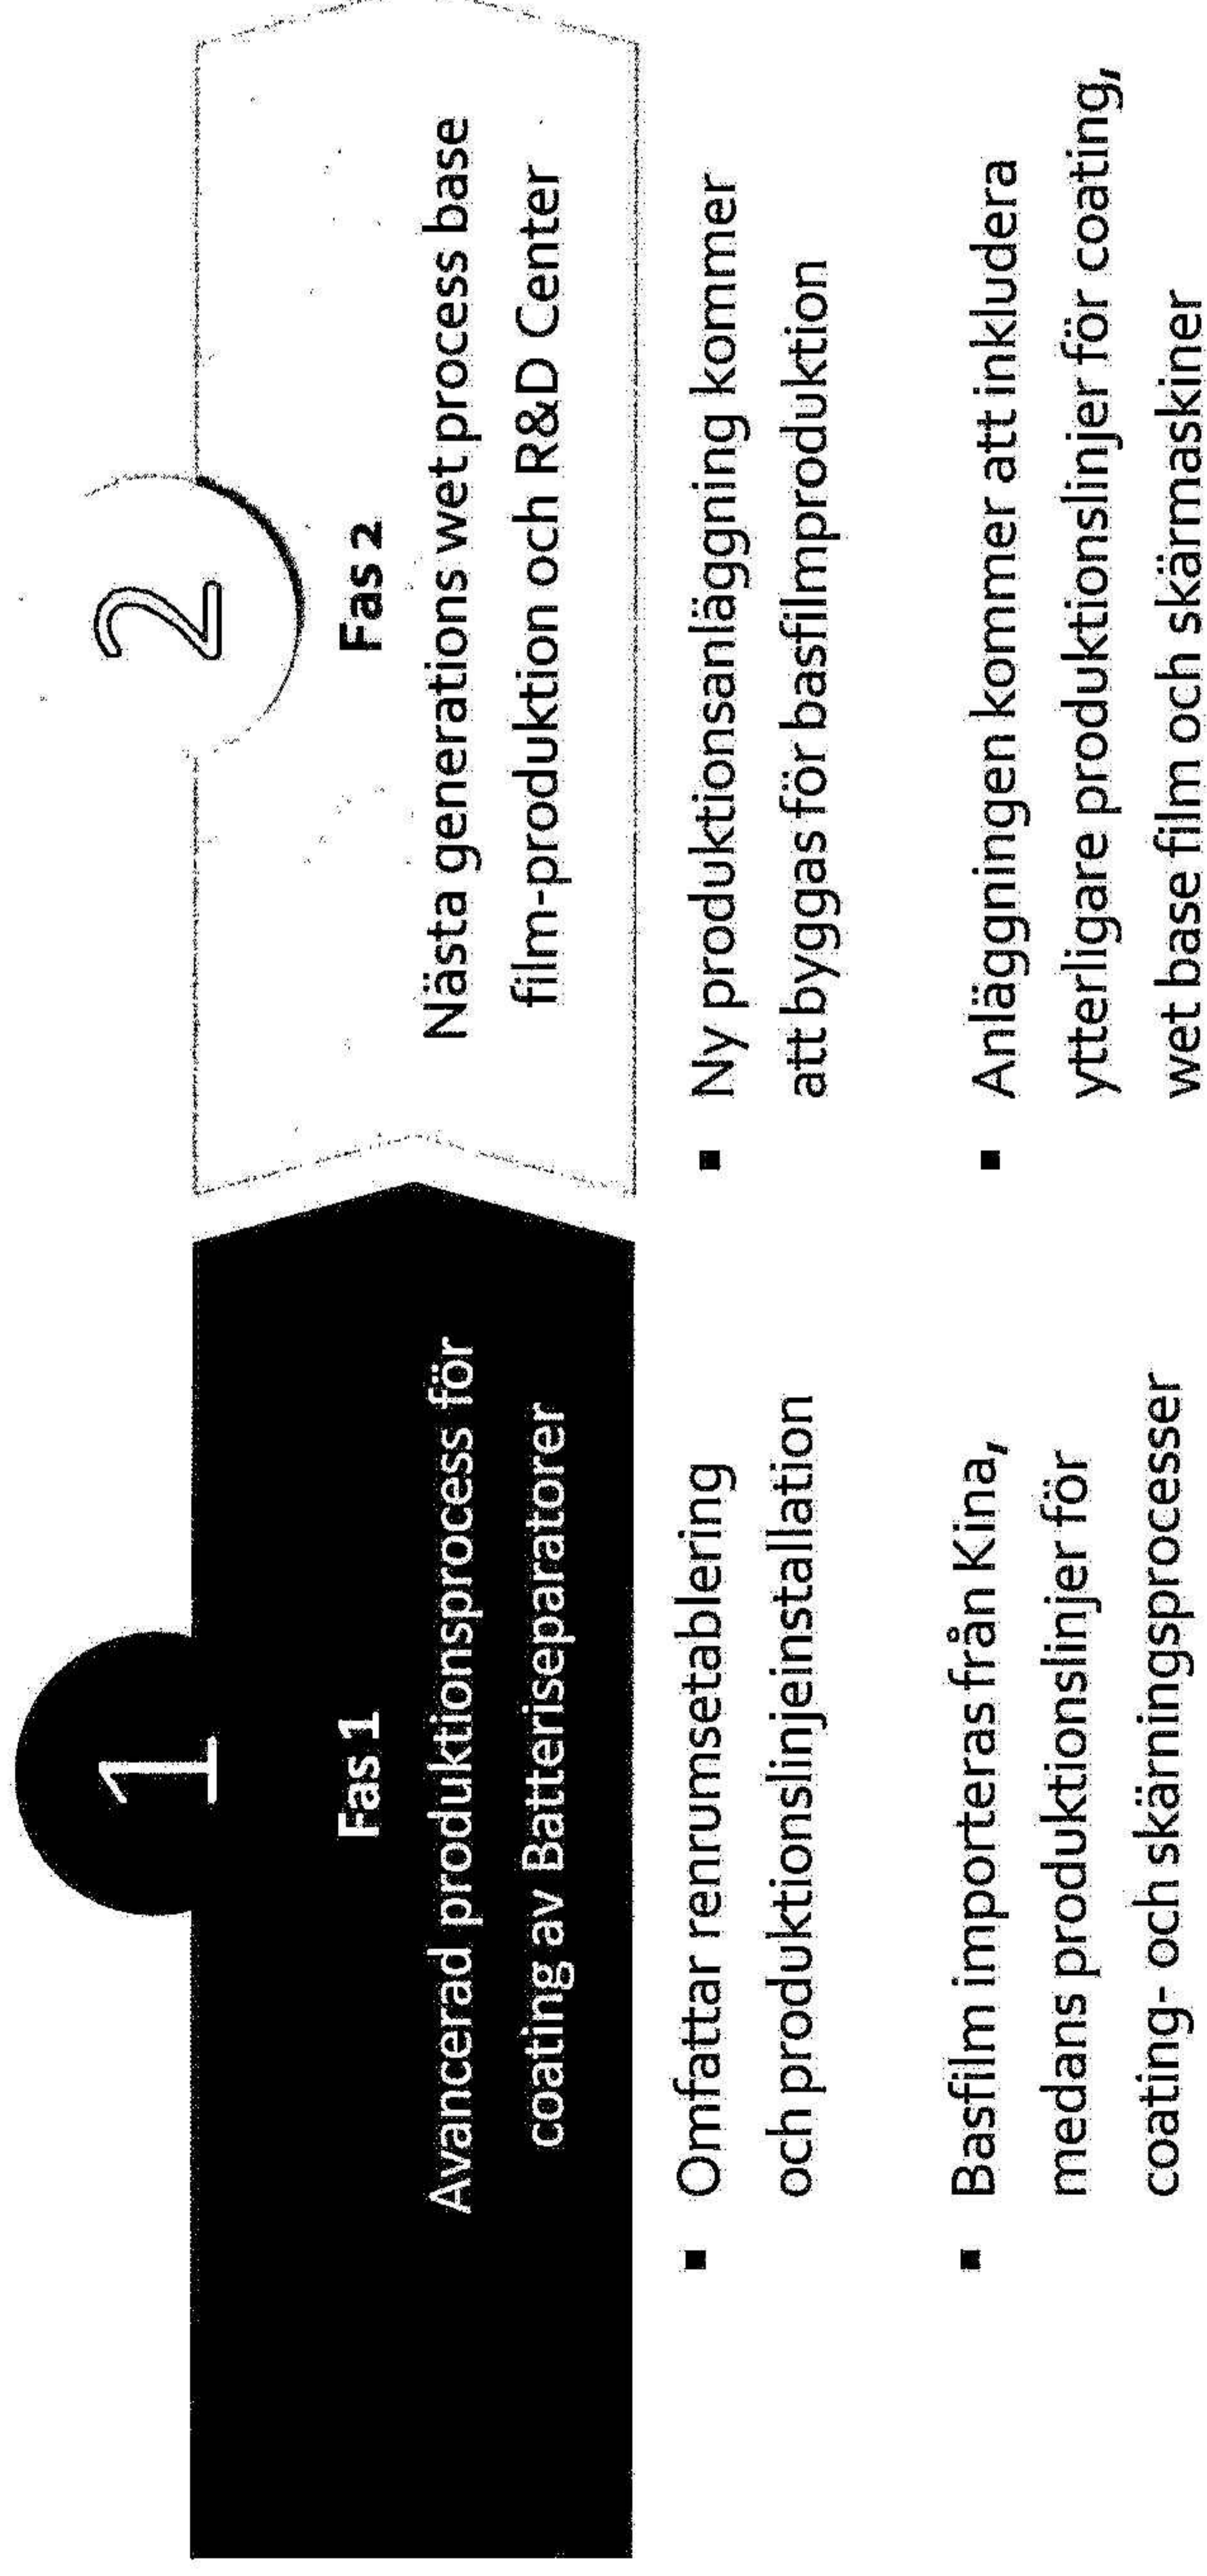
1

Fas 1

Avancerad produktionsprocess för coating av Batteriseparatorer

- Omfattar renrumsetablering och produktionslinjeinstallation

- Basfilm importeras från Kina, medans produktionslinjer för coating- och skärningsprocesser

2

Fas 2

Nästa generations wet process base film-produktion och R&D Center

- Ny produktionsanläggning kommer att byggas för basfilmproduktion

- Anläggningen kommer att inkludera ytterligare produktionslinjer för coating, wet base film och skärmaskiner